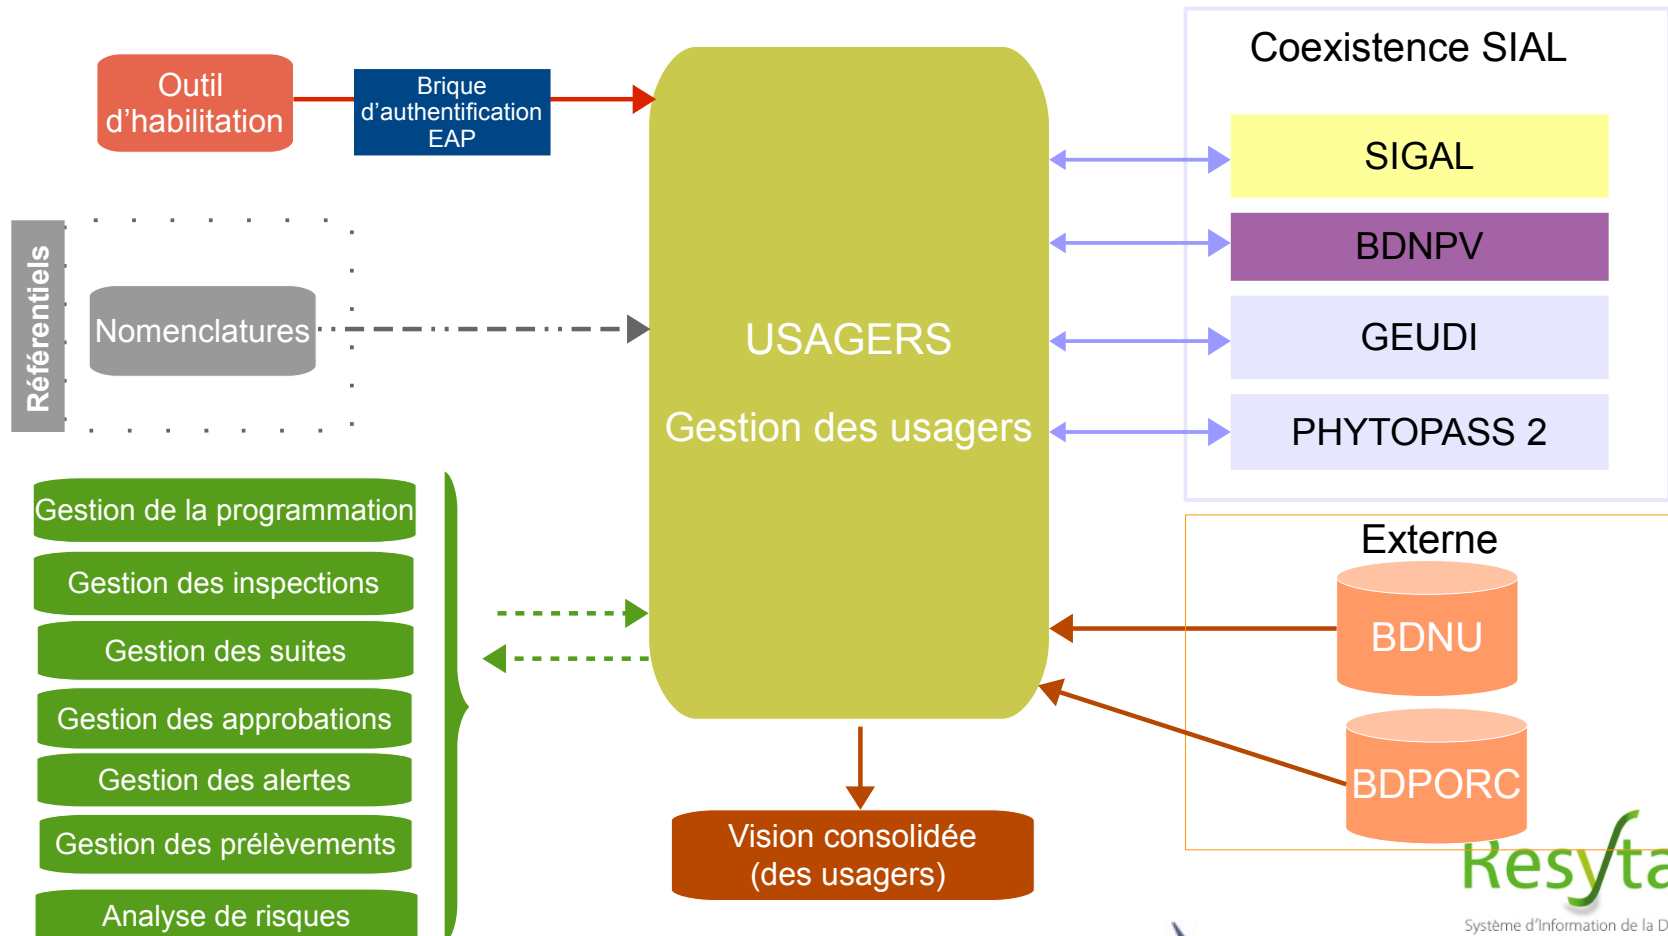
Outil d'habilitation

Brique d'authentification EAP

Référentiels

Nomenclatures

USAGERS

Gestion des usagers

Coexistence SIAL

SIGAL

BDNPV

GEUDI

PHYTOPASS 2

Externe

BDNU

BDPORC

Gestion de la programmation

Gestion des inspections

Gestion des suites

Gestion des approbations

Gestion des alertes

Gestion des prélèvements

Analyse de risques

Vision consolidée (des usagers)

Resyta

Système d'Information de la D